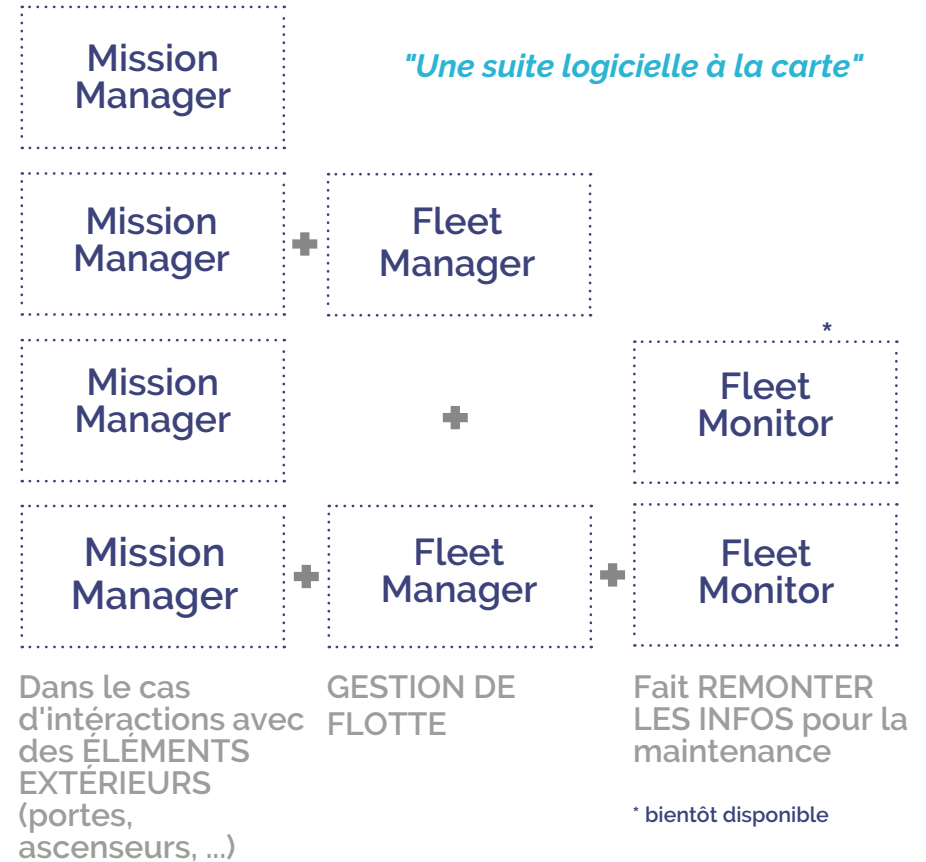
Mission Manager

"Une suite logicielle à la carte"

Mission Manager + Fleet Manager

Mission Manager + Fleet Monitor *

Mission Manager + Fleet Manager + Fleet Monitor

Dans le cas d'intéractions avec des ÉLÉMENTS EXTÉRIEURS (portes, ascenseurs, ...)

GESTION DE FLOTTE

Fait REMONTER LES INFOS pour la maintenance

* bientôt disponible